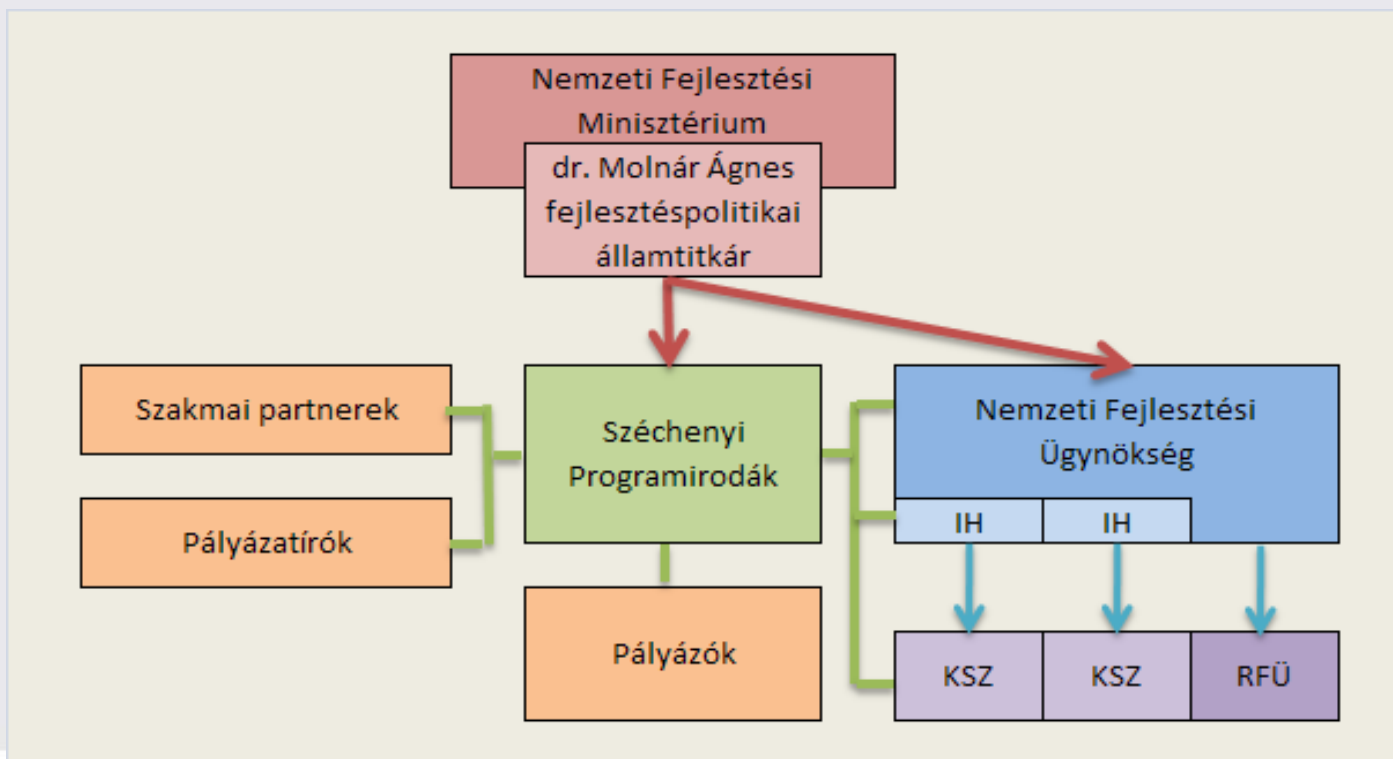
Nemzeti Fejlesztési Minisztérium

dr. Molnár Ágnes fejlesztéspolitikai államtitkár

Szakmai partnerek

Pályázatírók

Széchenyi Programirodák

Pályázók

Nemzeti Fejlesztési Ügynökség

IH

IH

KSZ

KSZ

RFÜ